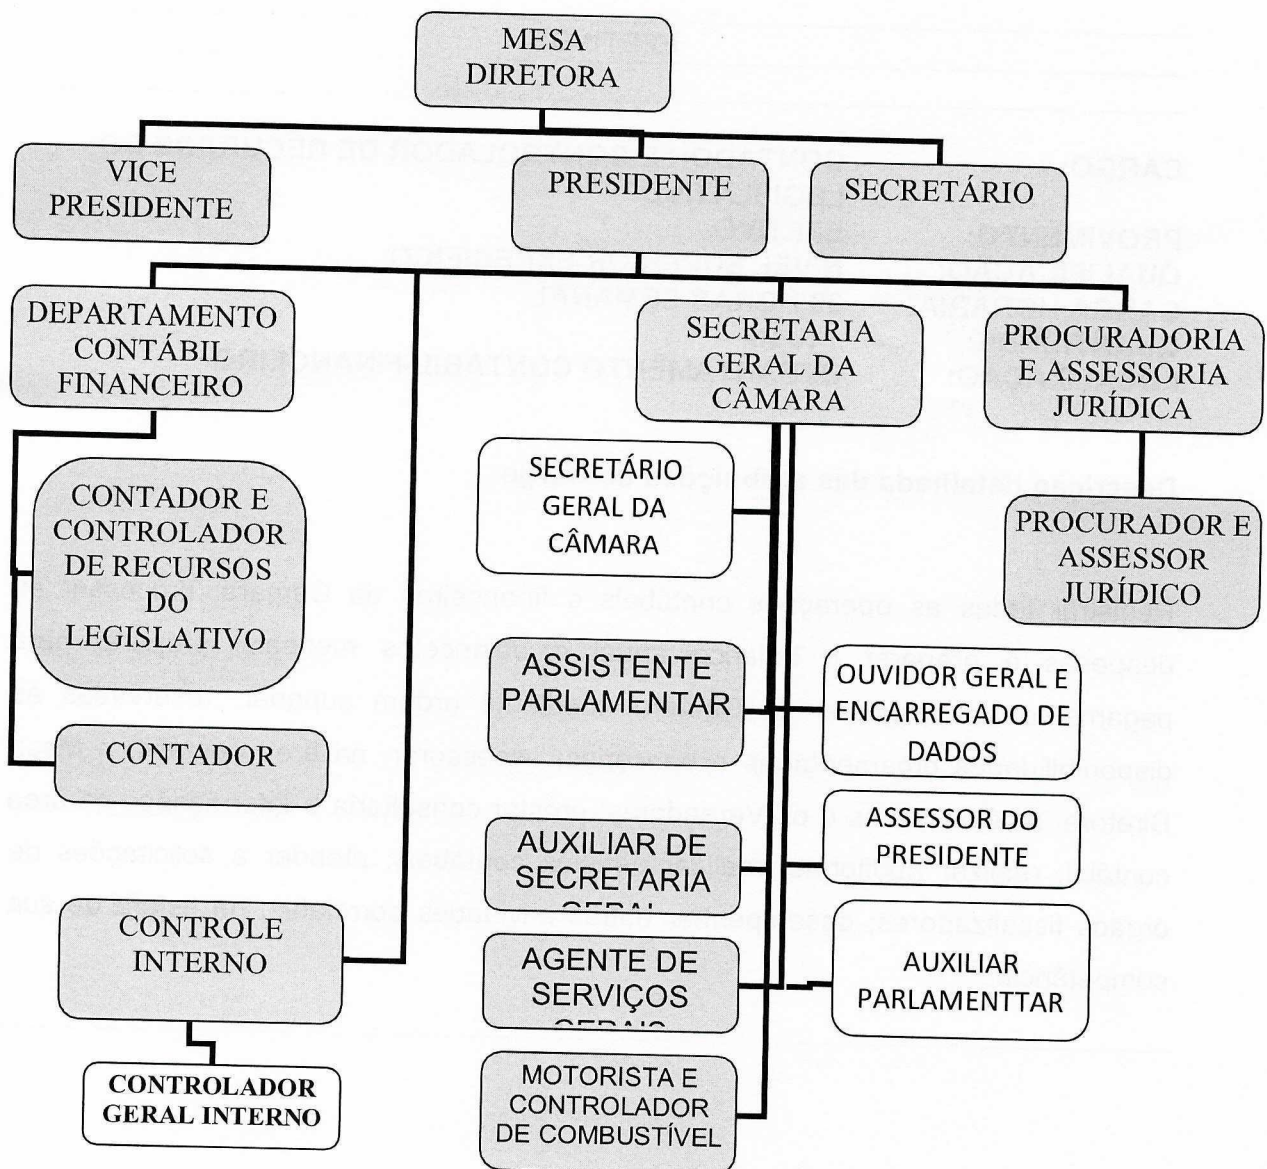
MESA DIRETORA

VICE PRESIDENTE

PRESIDENTE

SECRETÁRIO

DEPARTAMENTO CONTÁBIL FINANCEIRO

SECRETARIA GERAL DA CÂMARA

PROCURADORIA E ASSESSORIA JURÍDICA

CONTADOR E CONTROLADOR DE RECURSOS DO LEGISLATIVO

SECRETÁRIO GERAL DA CÂMARA

PROCURADOR E ASSESSOR JURÍDICO

ASSISTENTE PARLAMENTAR

OUVIDOR GERAL E ENCARREGADO DE DADOS

CONTADOR

ASSESSOR DO PRESIDENTE

AUXILIAR DE SECRETARIA GERAL

CONTROLE INTERNO

AGENTE DE SERVIÇOS GERAIS

AUXILIAR PARLAMENTTAR

CONTROLADOR GERAL INTERNO

MOTORISTA E CONTROLADOR DE COMBUSTÍVEL